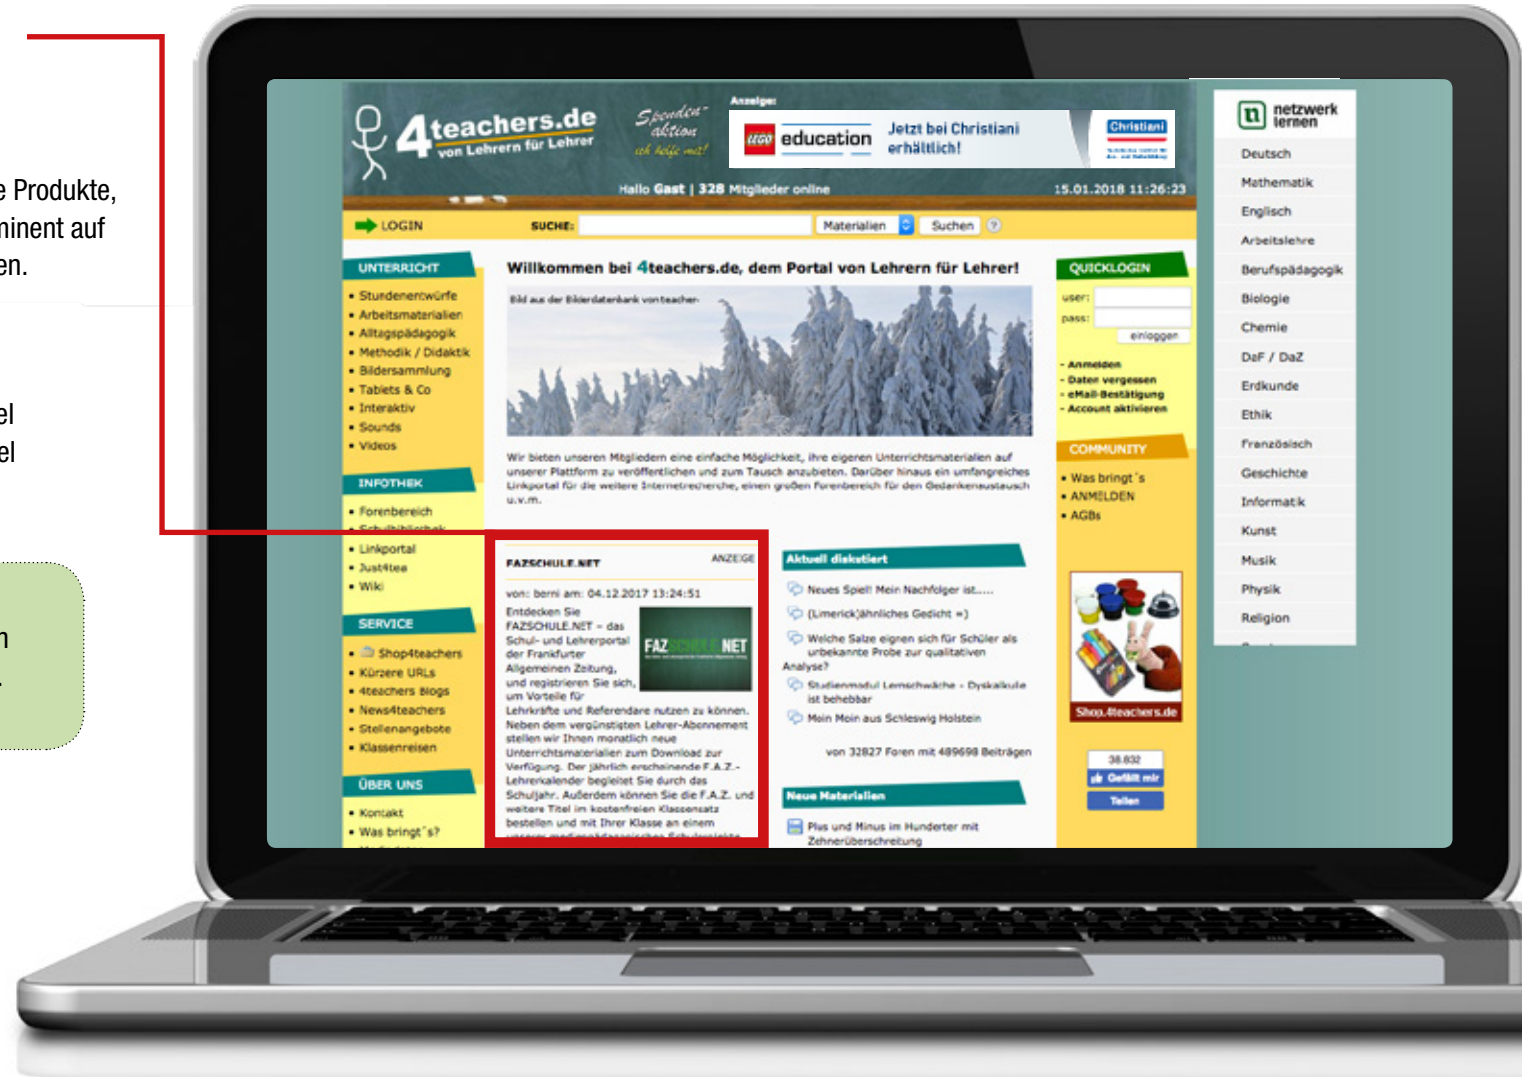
e Produkte,
ninent auf
en.

el
el

n
.

4teachers.de
von Lehrern für Lehrer

Spenden-aktion
ich helfe mit!

Anzeige:
LEGO education
Jetzt bei Christiani erhältlich!
Christiani

Hallo Gast | 328 Mitglieder online
15.01.2018 11:26:23

LOGIN
SUCHE:
Materialien
Suchen

UNTERRICHT
• Stundenentwürfe
• Arbeitsmaterialien
• Alltagspädagogik
• Methodik / Didaktik
• Bildersammlung
• Tablets & Co
• Interaktiv
• Sounds
• Videos

INFOTHEK
• Forenbereich
• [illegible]
• Linkportal
• Just4tea
• Wiki

SERVICE
• Shop4teachers
• Kürzere URLs
• 4teachers Blogs
• News4teachers
• Stellenangebote
• Klassenreisen

ÜBER UNS
• Kontakt
• Was bringt´s?

Willkommen bei 4teachers.de, dem Portal von Lehrern für Lehrer!

Bild aus der Bilderdatenbank von teacher

Wir bieten unseren Mitgliedern eine einfache Möglichkeit, ihre eigenen Unterrichtsmaterialien auf unserer Plattform zu veröffentlichen und zum Tausch anzubieten. Darüber hinaus ein umfangreiches Linkportal für die weitere Internetrecherche, einen großen Forenbereich für den Gedankenaustausch u.v.m.

FAZSCHULE.NET
ANZEIGE
von: berni am: 04.12.2017 13:24:51
Entdecken Sie FAZSCHULE.NET – das Schul- und Lehrerportal der Frankfurter Allgemeinen Zeitung, und registrieren Sie sich, um Vorteile für Lehrkräfte und Referendare nutzen zu können. Neben dem vergünstigten Lehrer-Abonnement stellen wir Ihnen monatlich neue Unterrichtsmaterialien zum Download zur Verfügung. Der jährlich erscheinende F.A.Z.-Lehrerkalender begleitet Sie durch das Schuljahr. Außerdem können Sie die F.A.Z. und weitere Titel im kostenfreien Klassensatz bestellen und mit Ihrer Klasse an einem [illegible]

FAZSCHULE.NET

Aktuell diskutiert
Neues Spiel! Mein Nachfolger ist.....
(Limerick)ähnliches Gedicht =)
Welche Salze eignen sich für Schüler als unbekannte Probe zur qualitativen Analyse?
Studienmodul Lernschwäche - Dyskalkulie ist behebbar
Moin Moin aus Schleswig Holstein
von 32827 Foren mit 489698 Beiträgen

Neue Materialien
Plus und Minus im Hunderter mit Zehnerüberschreitung

QUICKLOGIN
user:
pass:
einloggen
- Anmelden
- Daten vergessen
- eMail-Bestätigung
- Account aktivieren

COMMUNITY
• Was bringt´s
• ANMELDEN
• AGBs

Shop.4teachers.de

38.832
Gefällt mir
Teilen

netzwerk lernen
Deutsch
Mathematik
Englisch
Arbeitslehre
Berufspädagogik
Biologie
Chemie
DaF / DaZ
Erdkunde
Ethik
Französisch
Geschichte
Informatik
Kunst
Musik
Physik
Religion